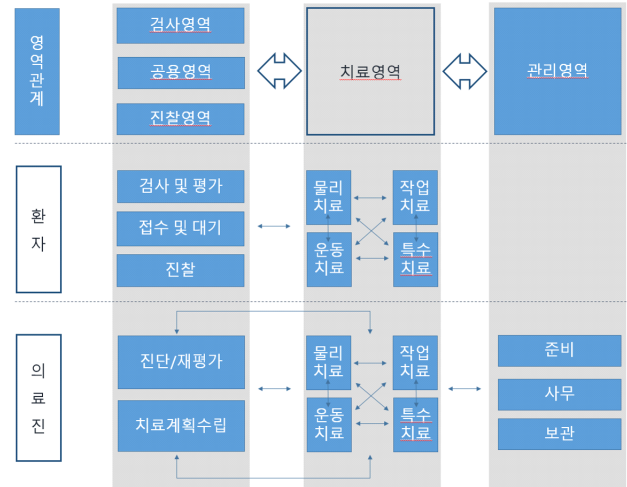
영역관계

검사영역

공용영역

진찰영역

치료영역

관리영역

환자

검사 및 평가

접수 및 대기

진찰

물리치료

작업치료

운동치료

특수치료

의료진

진단/재평가

치료계획수립

물리치료

작업치료

운동치료

특수치료

준비

사무

보관